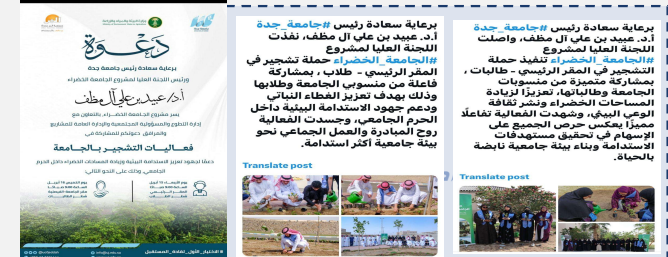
دعوة

برعاية سعادة رئيس جامعة جدة
ورئيس اللجنة العليا لمشروع الجامعة الخضراء

أ.د/ عبيد بن علي آل مظف

يسر مشروع الجامعة الخضراء بالتعاون مع إدارة التطوع والمسؤولية المجتمعية والإدارة العامة للمشاريع والمرافق دعوتكم للمشاركة في

فعاليات التشجير بالجامعة

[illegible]

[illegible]

برعاية سعادة رئيس #جامعة_جدة أ.د. عبيد بن علي آل مظف، نفذت اللجنة العليا لمشروع #الجامعة_الخضراء حملة تشجير في المقر الرئيسي - طلاب - ، بمشاركة فاعلة من منسوبي الجامعة وطلابها وذلك بهدف تعزيز الغطاء النباتي ودعم جهود الاستدامة البيئية داخل الحرم الجامعي، وجسدت الفعالية روح المبادرة والعمل الجماعي نحو بيئة جامعية أكثر استدامة.

Translate post

برعاية سعادة رئيس #جامعة_جدة أ.د. عبيد بن علي آل مظف، واصلت اللجنة العليا لمشروع #الجامعة_الخضراء تنفيذ حملة التشجير في المقر الرئيسي - طالبات - ، بمشاركة متميزة من منسوبات الجامعة وطالباتها، تعزيزاً لزيادة المساحات الخضراء ونشر ثقافة الوعي البيئي، وشهدت الفعالية تفاعلاً مميزاً يعكس حرص المجتمع على الإسهام في تحقيق مستهدفات الاستدامة وبناء بيئة جامعية نابضة بالحياة.

Translate post